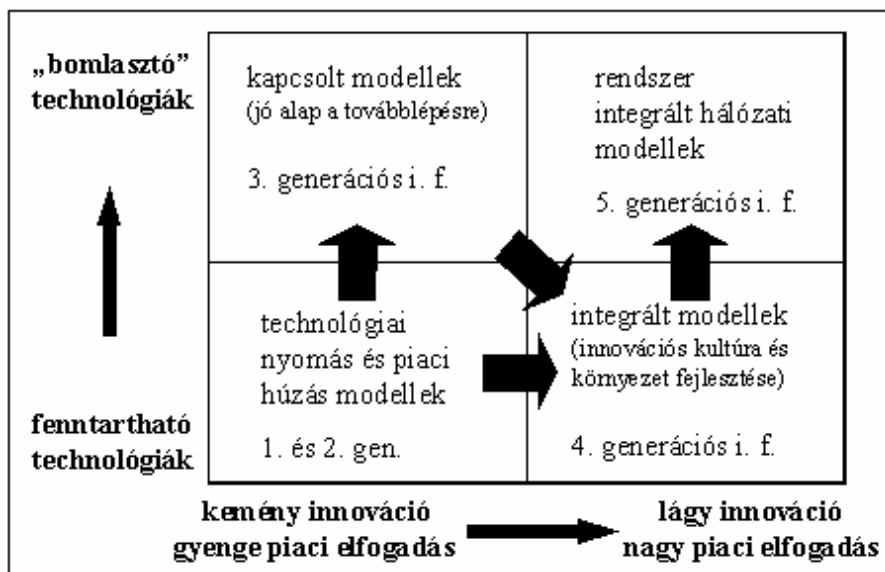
„bomlasztó” technológiák

kapcsolt modellek
(jó alap a továbblépésre)

3. generációs i. f.

rendszer integrált hálózati modellek

5. generációs i. f.

technológiai nyomás és piaci húzás modellek

1. és 2. gen.

integrált modellek
(innovációs kultúra és környezet fejlesztése)

4. generációs i. f.

fenntartható technológiák

kemény innováció
gyenge piaci elfogadás

lágy innováció
nagy piaci elfogadás